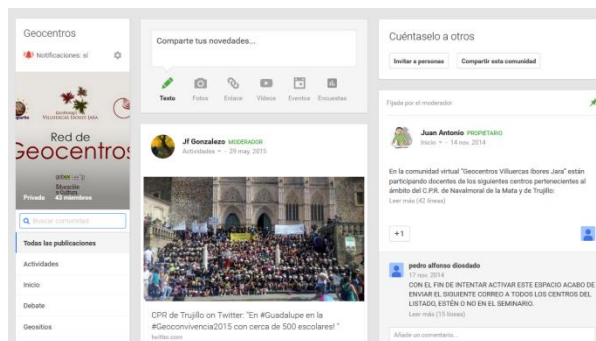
Geocentros

Notificaciones: sí

Red de Geocentros

Privada 43 miembros

Buscar comunidad

Todas las publicaciones

Actividades

Inicio

Debate

Geositios

Comparte tus novedades...

Texto Fotos Enlace Vídeo Eventos Encuestas

Jf Gonzalezo MODERADOR
Actividades · 29 may. 2015

CPR de Trujillo on Twitter: "En #Guadalupe en la #Geoconvivencia2015 con cerca de 500 escolares! "
twitter.com

Cuéntaselo a otros

Invitar a personas

Compartir esta comunidad

Fijada por el moderador

Juan Antonio PROPIETARIO
Inicio · 14 nov. 2014

En la comunidad virtual "Geocentros Villuercas Ibores Jara" están participando docentes de los siguientes centros pertenecientes al ámbito del C.P.R. de Navalmoral de la Mata y de Trujillo:
Leer más (42 líneas)

+1

pedro alfonso diosdado
17 nov. 2014
CON EL FIN DE INTENTAR ACTIVAR ESTE ESPACIO ACABO DE ENVIAR EL SIGUIENTE CORREO A TODOS LOS CENTROS DEL LISTADO, ESTÉN O NO EN EL SEMINARIO.
Leer más (15 líneas)

Añade un comentario...